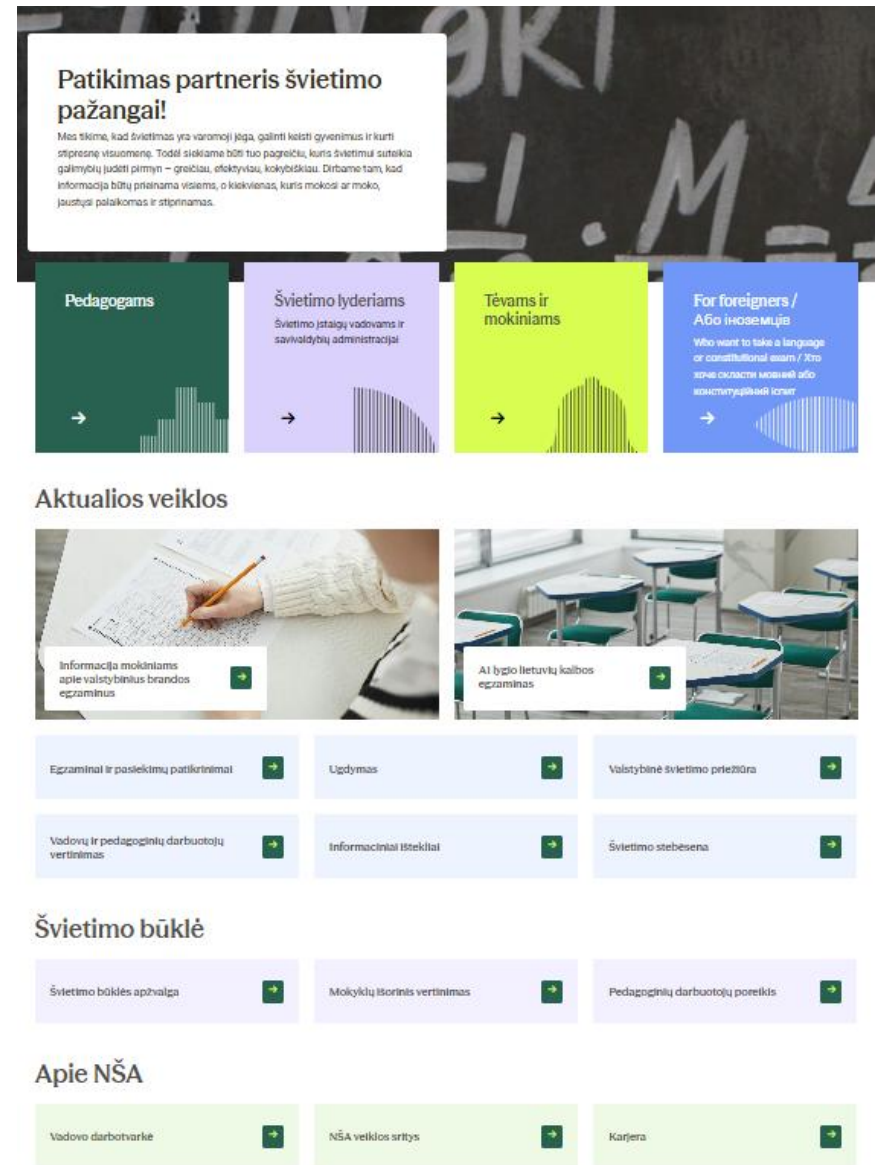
Patikimas partneris švietimo pažangai!

Mes tikime, kad švietimas yra varomoji jėga, galinti keisti gyvenimus ir kurti stipresnę visuomenę. Todėl siekiame būti tuo pagreičiu, kuris švietimui suteikia galimybių judėti pirmyn – greičiau, efektyviau, kokybiškiau. Dirbame tam, kad informacija būtų prieinama visiems, o kiekvienas, kuris mokosi ar moko, jaustųsi palaikomas ir stiprinamas.

Pedagogams

→

Švietimo lyderiams

Švietimo įstaigų vadovams ir savivaldybių administracijai

→

Tėvams ir mokiniams

→

For foreigners / Або іноземцю

Who want to take a language or constitutional exam / Хто хоче скласти мовний або конституційний іспит

→

Aktualios veiklos

Informacija mokiniams apie valstybinius brandos egzaminus

A1 lygio lietuvių kalbos egzaminas

Egzaminai ir pasiekimų patikrinimai

Ugdymas

Valstybinė švietimo priežiūra

Vadovų ir pedagoginių darbuotojų vertinimas

Informaciniai ištekliai

Švietimo stebėsena

Švietimo būklė

Švietimo būklės apžvalga

Mokyklų išorinis vertinimas

Pedagoginių darbuotojų poreikis

Apie NŠA

Vadovo darbotvarkė

NŠA veiklos sritys

Karjera